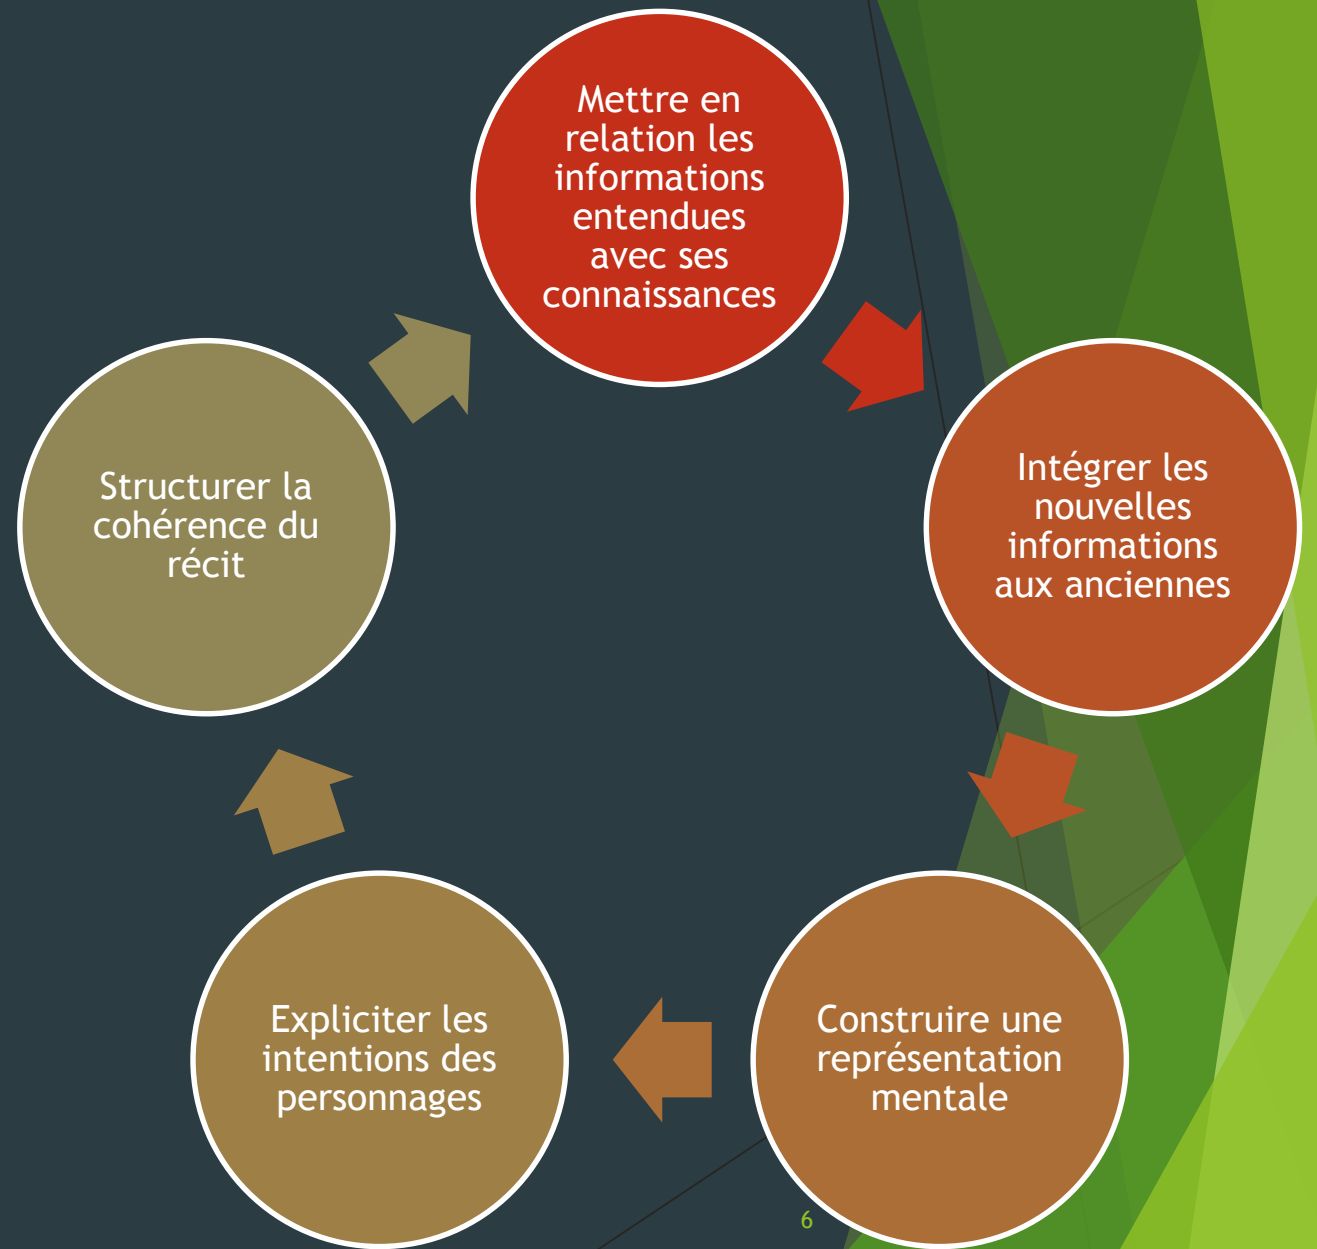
Mettre en relation les informations entendues avec ses connaissances

Intégrer les nouvelles informations aux anciennes

Construire une représentation mentale

Expliciter les intentions des personnages

Structurer la cohérence du récit

6